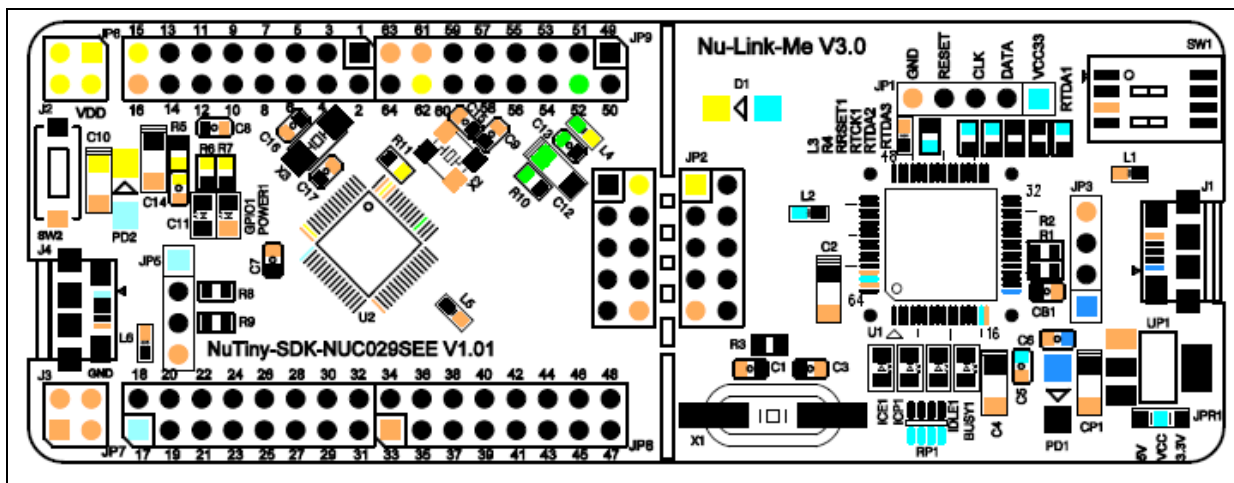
JP6
VDD
J2
15 13 11 9 7 5 3 1
16 14 12 10 8 6 4 2
63 61 59 57 55 53 51 49
64 62 60 58 56 54 52 50
JP9
C10
R5
C8
R6 R7
C14
C11
GPIO1
POWER1
PD2
SW2
C16
X3
C17
R11
X2
C9
C13
L4
R10
C12
U2
C7
L5
J4
JP5
R8
R9
L6
GND
NuTiny-SDK-NUC029SEE V1.01
J3
18 20 22 24 26 28 30 32 34 36 38 40 42 44 46 48
17 19 21 23 25 27 29 31 33 35 37 39 41 43 45 47
JP7
JP8
JP2
Nu-Link-Me V3.0
D1
JP1
GND
RESET
CLK
DATA
VCC33
RTDA1
SW1
L3
R4
RRSET1
RTCK1
RTDA2
RTDA3
48
32
L1
J1
L2
JP3
R2
R1
C2
64
CB1
U1
16
R3
C1
C3
C6
C5
UP1
ICE1
ICP1
IDLE1
BUSY1
C4
X1
RP1
PD1
CP1
JPR1
5V
VCC
3.3V